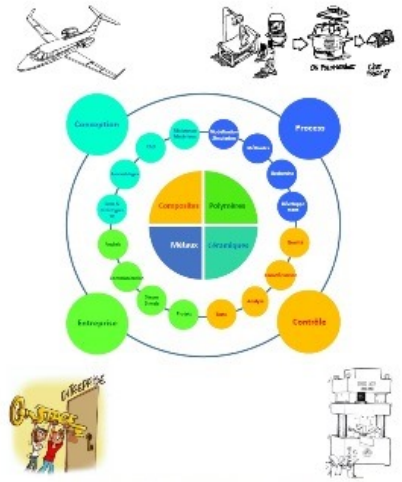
Conception

Process

Entreprise

Contrôle

Composites

Polymères

Métaux

Céramiques

Matériaux Modernes

CAO

Modélisation Simulation

Usinage

Tech

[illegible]

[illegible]

Qualité

Projets

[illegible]

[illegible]

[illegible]

Analyse

Essais

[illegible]

Dé POLYMERISE

ENTREPRISE